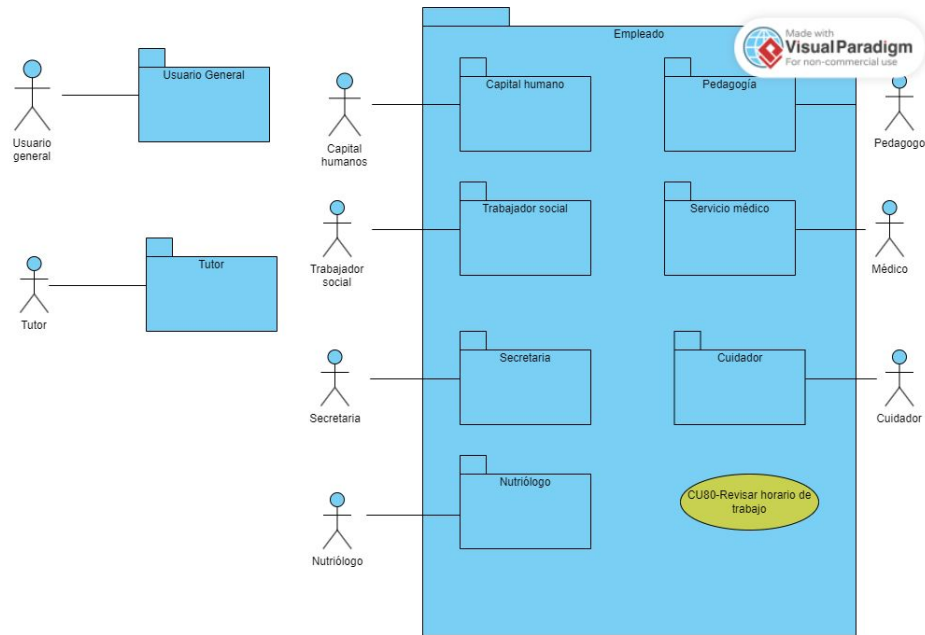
Made with
Visual Paradigm
For non-commercial use

Empleado

Usuario General

Usuario general

Capital humano

Capital humanos

Pedagogía

Pedagogo

Trabajador social

Trabajador social

Servicio médico

Médico

Tutor

Tutor

Secretaria

Secretaria

Cuidador

Cuidador

Nutriólogo

Nutriólogo

CU80-Revisar horario de trabajo